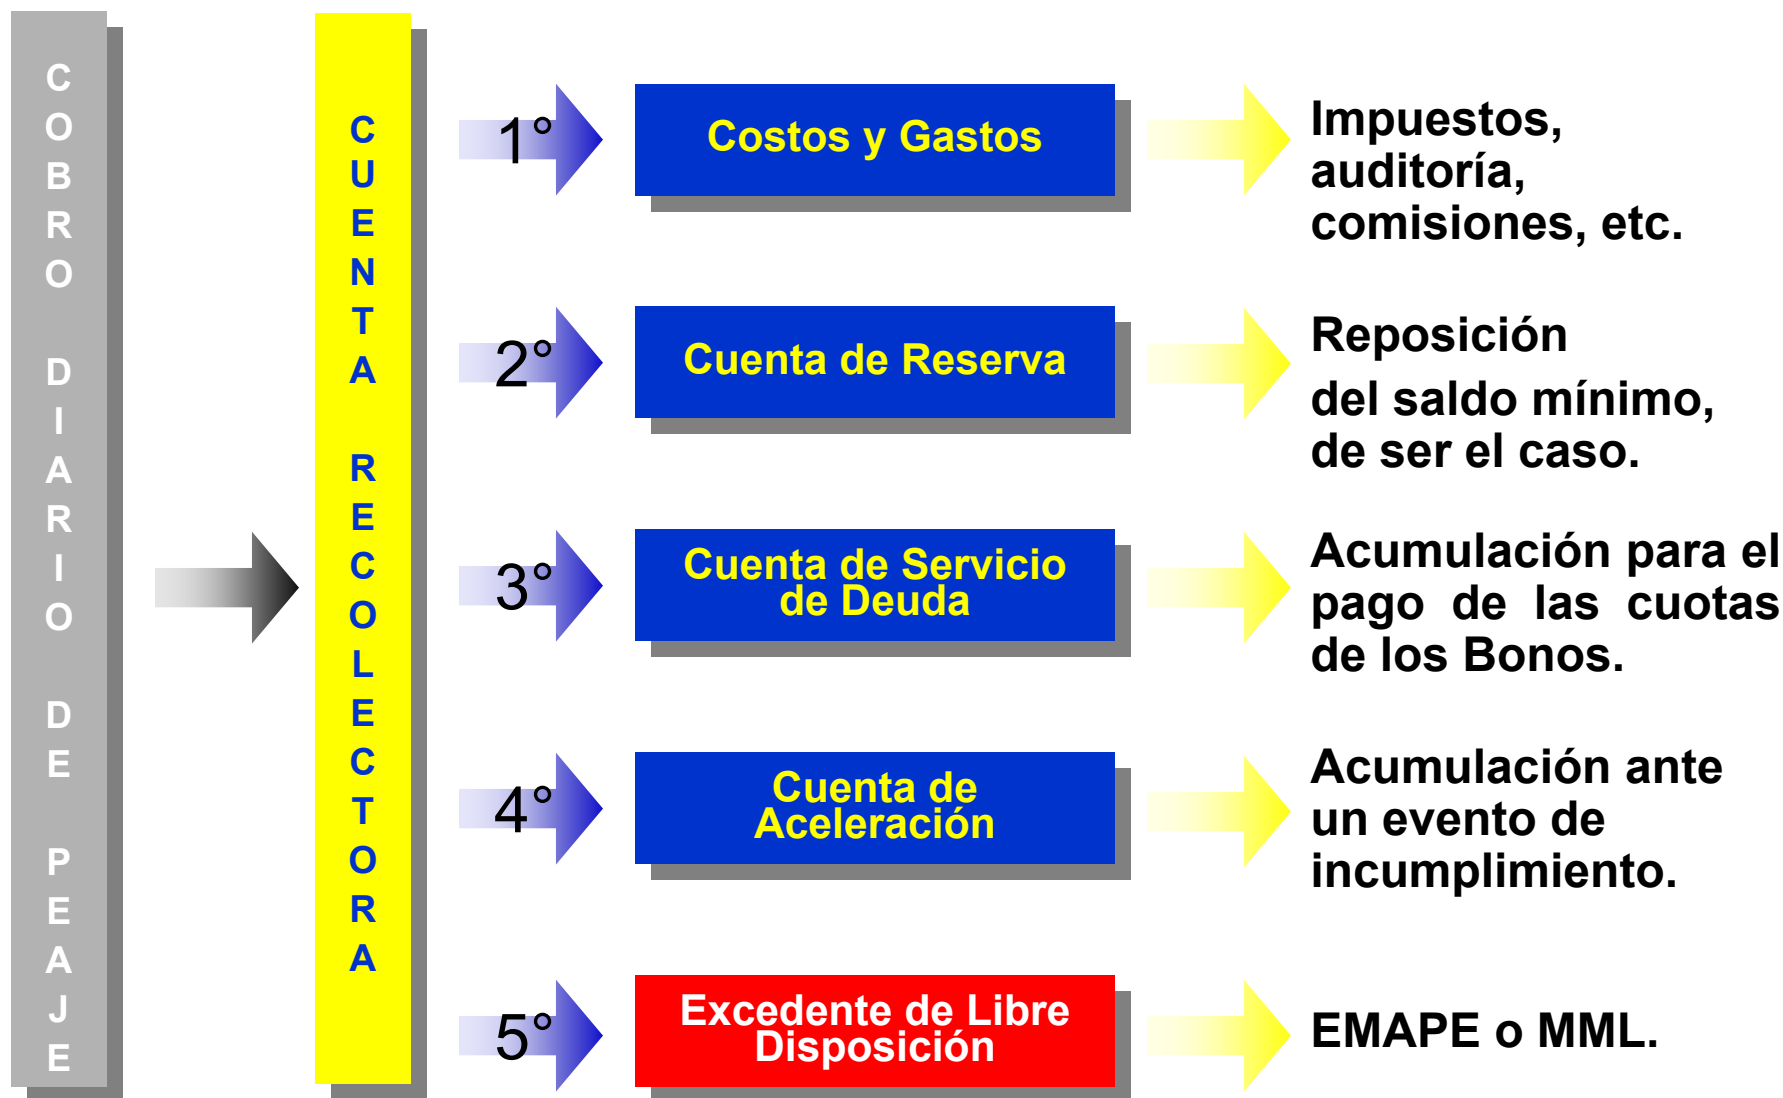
COBRO DIARIO DE PEAJE

CUENTA RECOLECTORA

1° Costos y Gastos

Impuestos, auditoría, comisiones, etc.

2° Cuenta de Reserva

Reposición

del saldo mínimo, de ser el caso.

3° Cuenta de Servicio de Deuda

Acumulación para el pago de las cuotas de los Bonos.

4° Cuenta de Aceleración

Acumulación ante un evento de incumplimiento.

5° Excedente de Libre Disposición

EMAPE o MML.